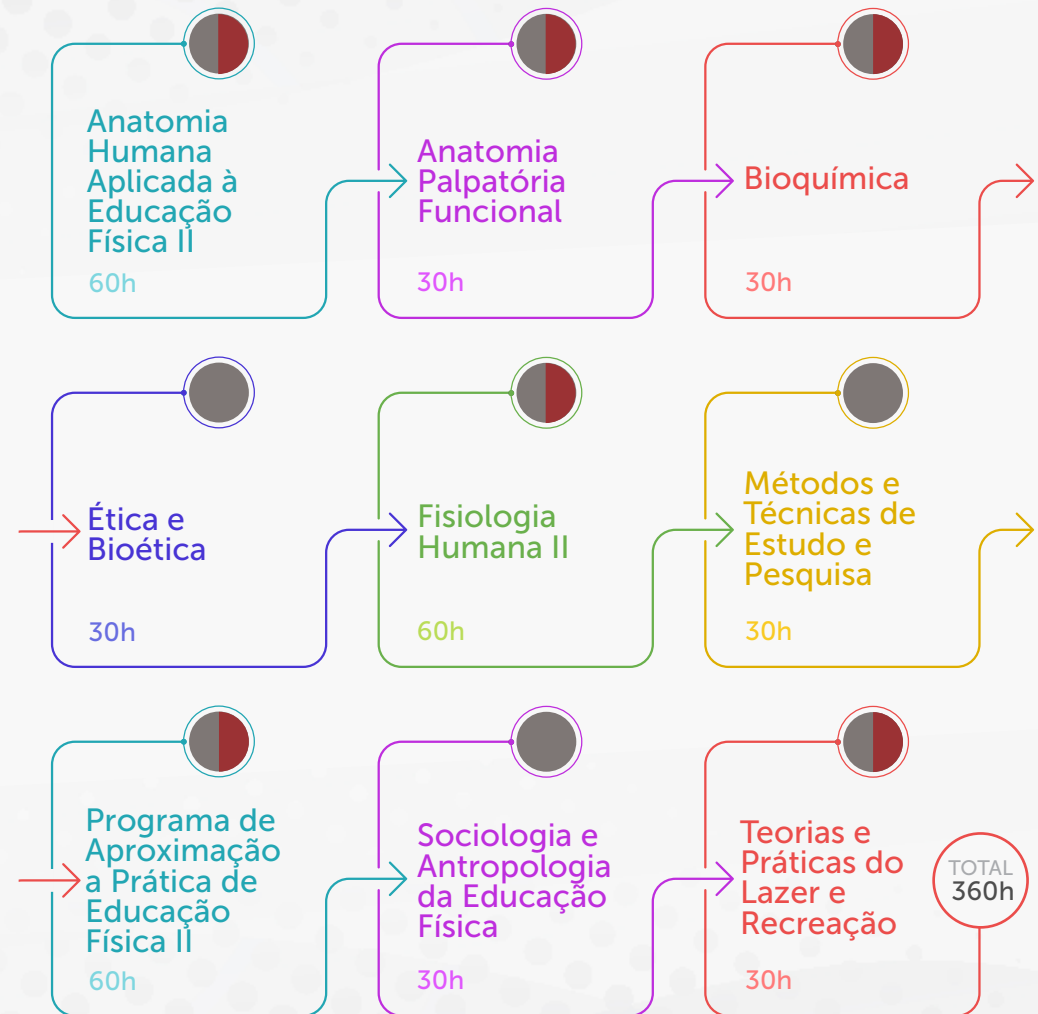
Anatomia Humana Aplicada à Educação Física II
60h

Anatomia Palpatória Funcional
30h

Bioquímica
30h

Ética e Bioética
30h

Fisiologia Humana II
60h

Métodos e Técnicas de Estudo e Pesquisa
30h

Programa de Aproximação a Prática de Educação Física II
60h

Sociologia e Antropologia da Educação Física
30h

Teorias e Práticas do Lazer e Recreação
30h

TOTAL
360h